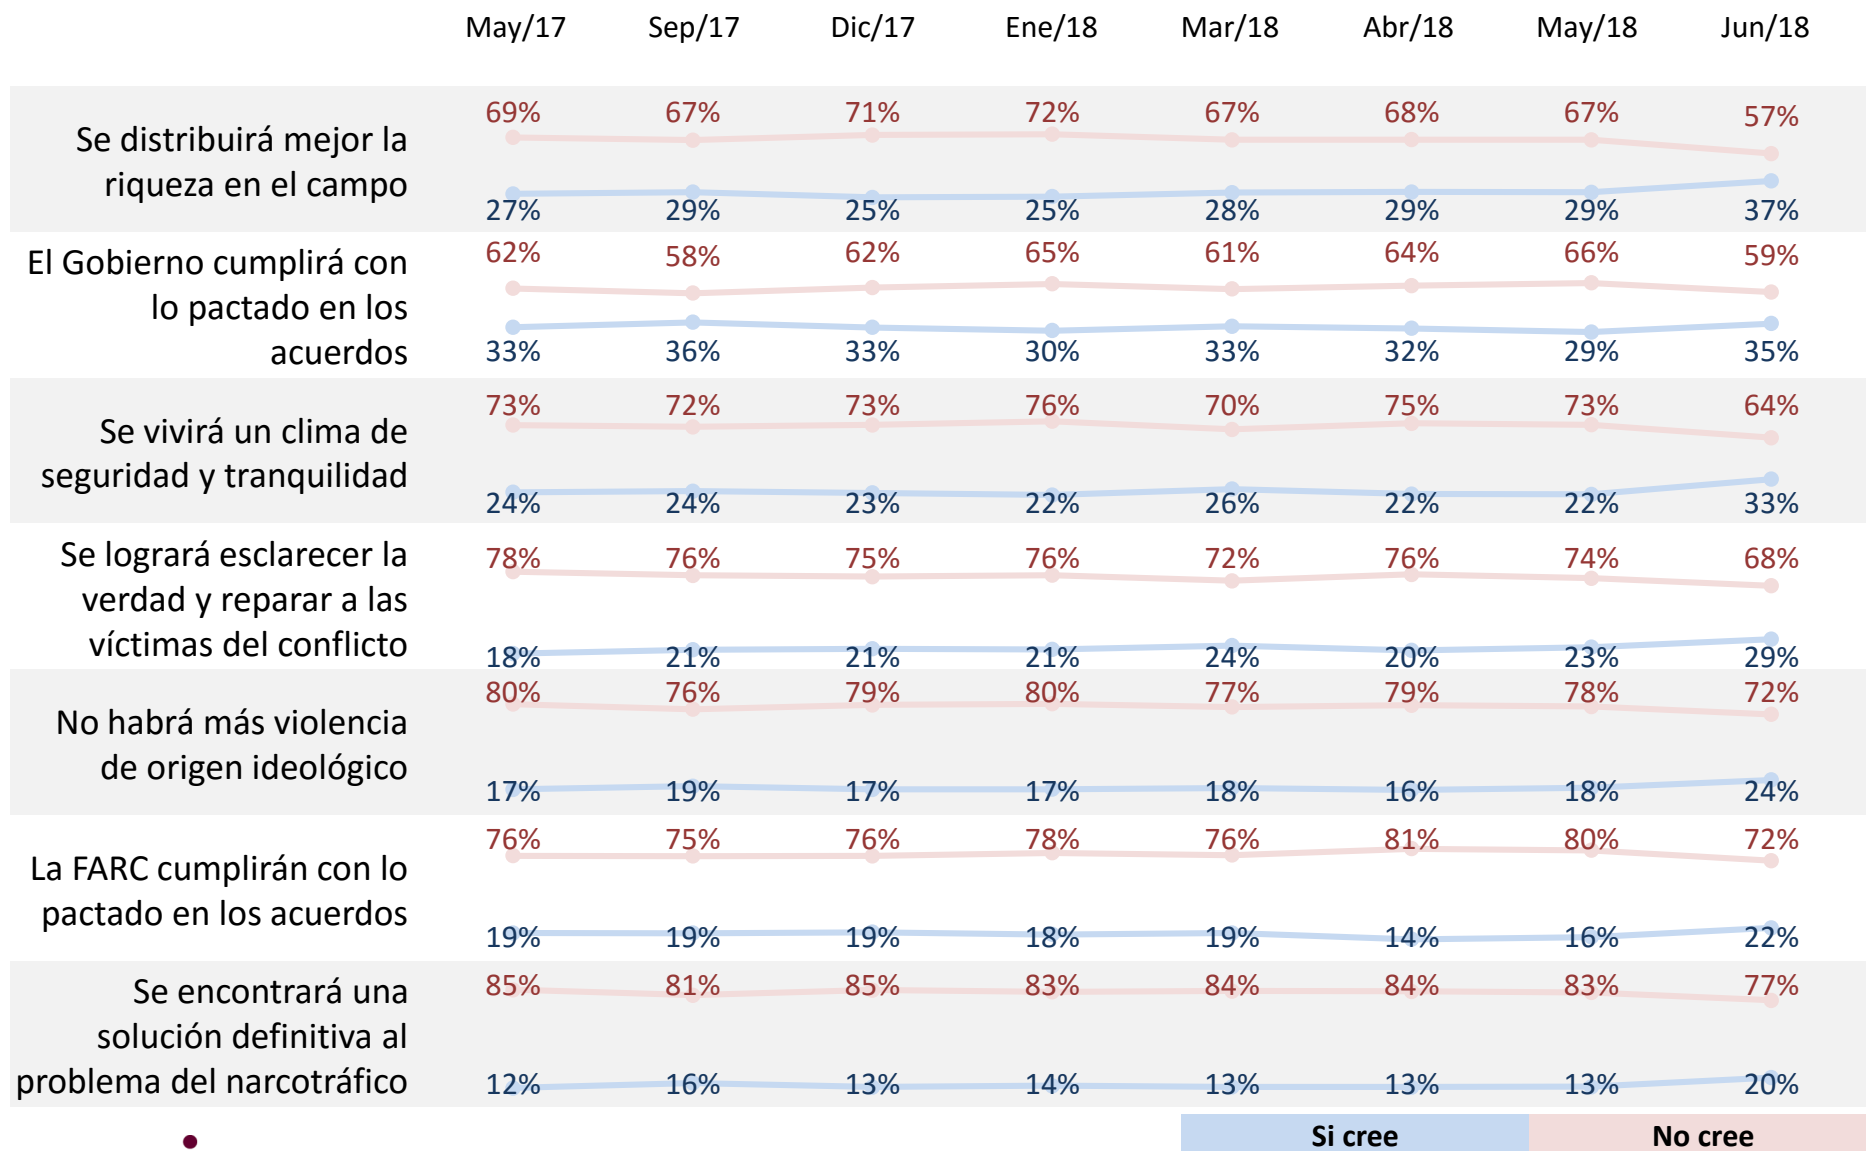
| | May/17 | Sep/17 | Dic/17 | Ene/18 | Mar/18 | Abr/18 | May/18 | Jun/18 |
|---|---|---|---|---|---|---|---|---|
| Se distribuirá mejor la riqueza en el campo | 69% | 67% | 71% | 72% | 67% | 68% | 67% | 57% |
| | 27% | 29% | 25% | 25% | 28% | 29% | 29% | 37% |
| El Gobierno cumplirá con lo pactado en los acuerdos | 62% | 58% | 62% | 65% | 61% | 64% | 66% | 59% |
| | 33% | 36% | 33% | 30% | 33% | 32% | 29% | 35% |
| Se vivirá un clima de seguridad y tranquilidad | 73% | 72% | 73% | 76% | 70% | 75% | 73% | 64% |
| | 24% | 24% | 23% | 22% | 26% | 22% | 22% | 33% |
| Se logrará esclarecer la verdad y reparar a las víctimas del conflicto | 78% | 76% | 75% | 76% | 72% | 76% | 74% | 68% |
| | 18% | 21% | 21% | 21% | 24% | 20% | 23% | 29% |
| No habrá más violencia de origen ideológico | 80% | 76% | 79% | 80% | 77% | 79% | 78% | 72% |
| | 17% | 19% | 17% | 17% | 18% | 16% | 18% | 24% |
| La FARC cumplirán con lo pactado en los acuerdos | 76% | 75% | 76% | 78% | 76% | 81% | 80% | 72% |
| | 19% | 19% | 19% | 18% | 19% | 14% | 16% | 22% |
| Se encontrará una solución definitiva al problema del narcotráfico | 85% | 81% | 85% | 83% | 84% | 84% | 83% | 77% |
| | 12% | 16% | 13% | 14% | 13% | 13% | 13% | 20% |

Si cree
No cree